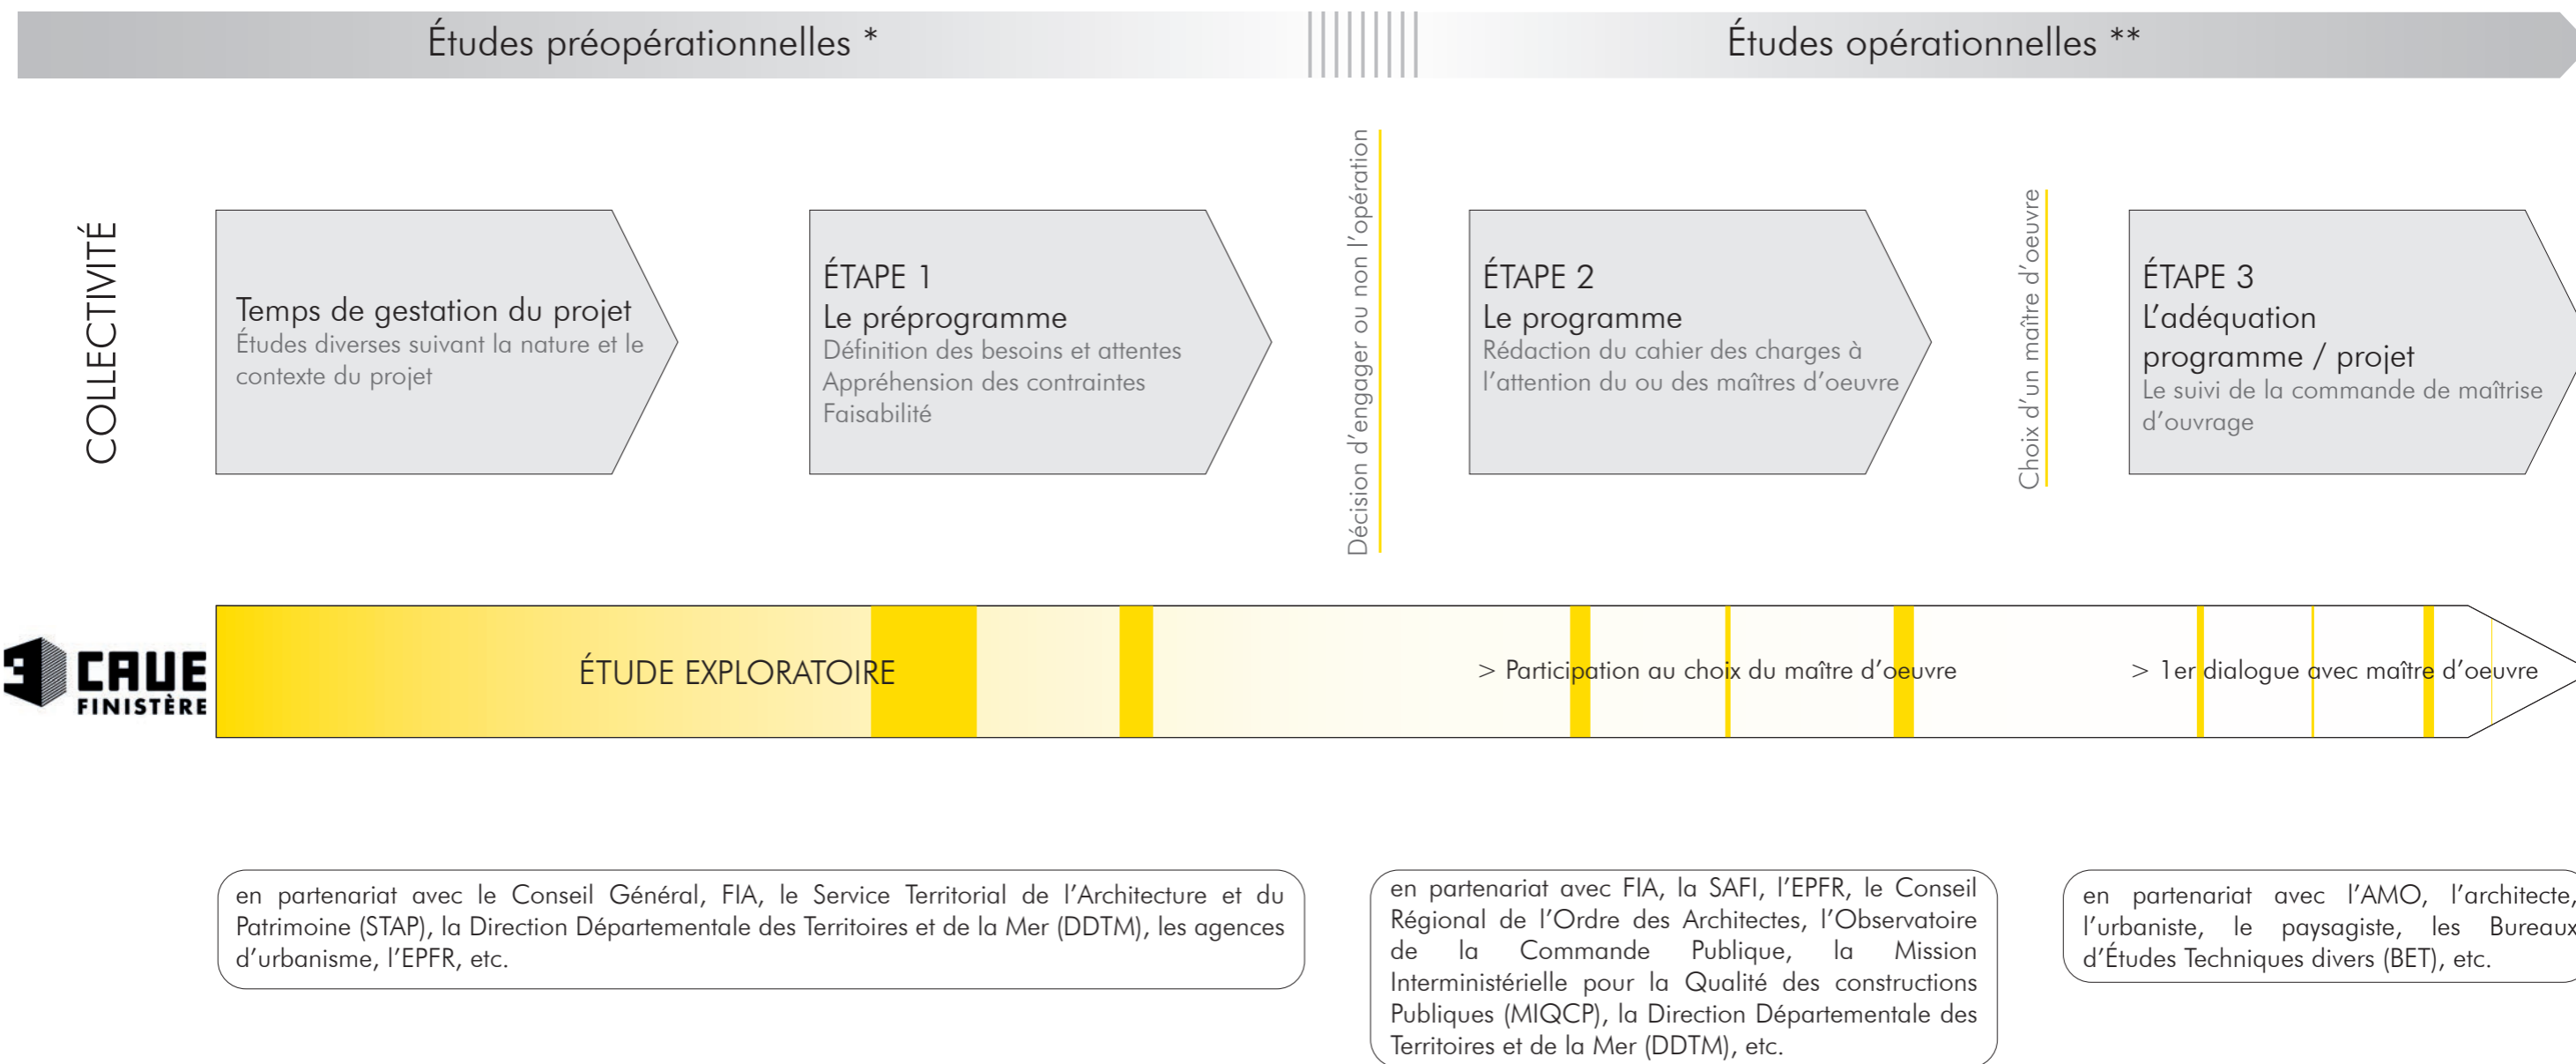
Études préopérationnelles *

Études opérationnelles **

COLLECTIVITÉ

Temps de gestation du projet
Études diverses suivant la nature et le contexte du projet

ÉTAPE 1
Le préprogramme
Définition des besoins et attentes
Appréhension des contraintes
Faisabilité

Décision d'engager ou non l'opération

ÉTAPE 2
Le programme
Rédaction du cahier des charges à l'attention du ou des maîtres d'oeuvre

Choix d'un maître d'oeuvre

ÉTAPE 3
L'adéquation programme / projet
Le suivi de la commande de maîtrise d'ouvrage

CAUE FINISTÈRE

ÉTUDE EXPLORATOIRE

> Participation au choix du maître d'oeuvre

> 1er dialogue avec maître d'oeuvre

en partenariat avec le Conseil Général, FIA, le Service Territorial de l'Architecture et du Patrimoine (STAP), la Direction Départementale des Territoires et de la Mer (DDTM), les agences d'urbanisme, l'EPFR, etc.

en partenariat avec FIA, la SAFI, l'EPFR, le Conseil Régional de l'Ordre des Architectes, l'Observatoire de la Commande Publique, la Mission Interministérielle pour la Qualité des constructions Publiques (MIQCP), la Direction Départementale des Territoires et de la Mer (DDTM), etc.

en partenariat avec l'AMO, l'architecte, l'urbaniste, le paysagiste, les Bureaux d'Études Techniques divers (BET), etc.